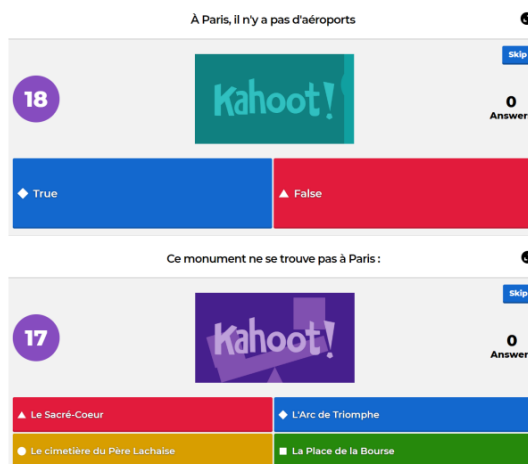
À Paris, il n'y a pas d'aéroports

Skip

18

Kahoot!

0
Answers

True

False

Ce monument ne se trouve pas à Paris :

Skip

17

Kahoot!

0
Answers

Le Sacré-Coeur

L'Arc de Triomphe

Le cimetière du Père Lachaise

La Place de la Bourse